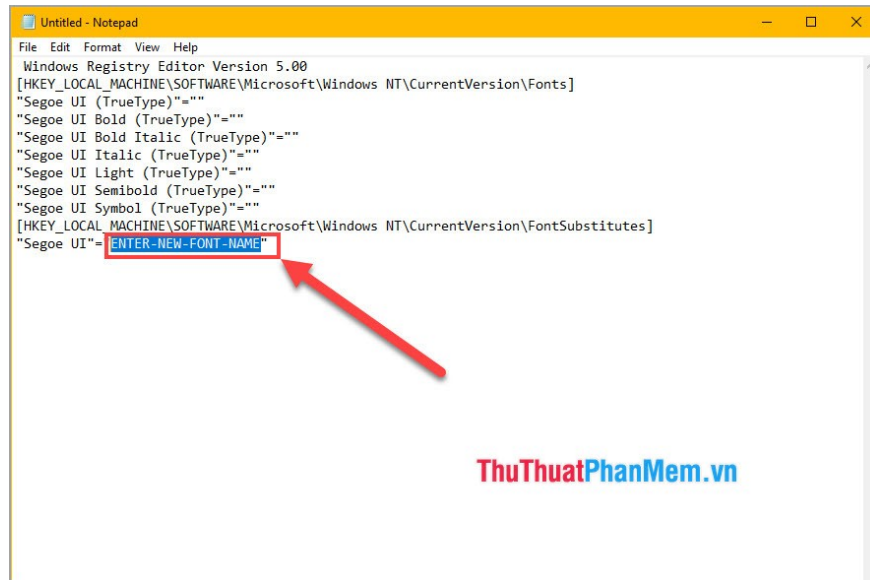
Untitled - Notepad

File Edit Format View Help

Windows Registry Editor Version 5.00
[HKEY_LOCAL_MACHINE\SOFTWARE\Microsoft\Windows NT\CurrentVersion\Fonts]
"Segoe UI (TrueType)"=""
"Segoe UI Bold (TrueType)"=""
"Segoe UI Bold Italic (TrueType)"=""
"Segoe UI Italic (TrueType)"=""
"Segoe UI Light (TrueType)"=""
"Segoe UI Semibold (TrueType)"=""
"Segoe UI Symbol (TrueType)"=""
[HKEY_LOCAL_MACHINE\SOFTWARE\Microsoft\Windows NT\CurrentVersion\FontSubstitutes]
"Segoe UI"="ENTER-NEW-FONT-NAME"

ThuThuatPhanMem.vn